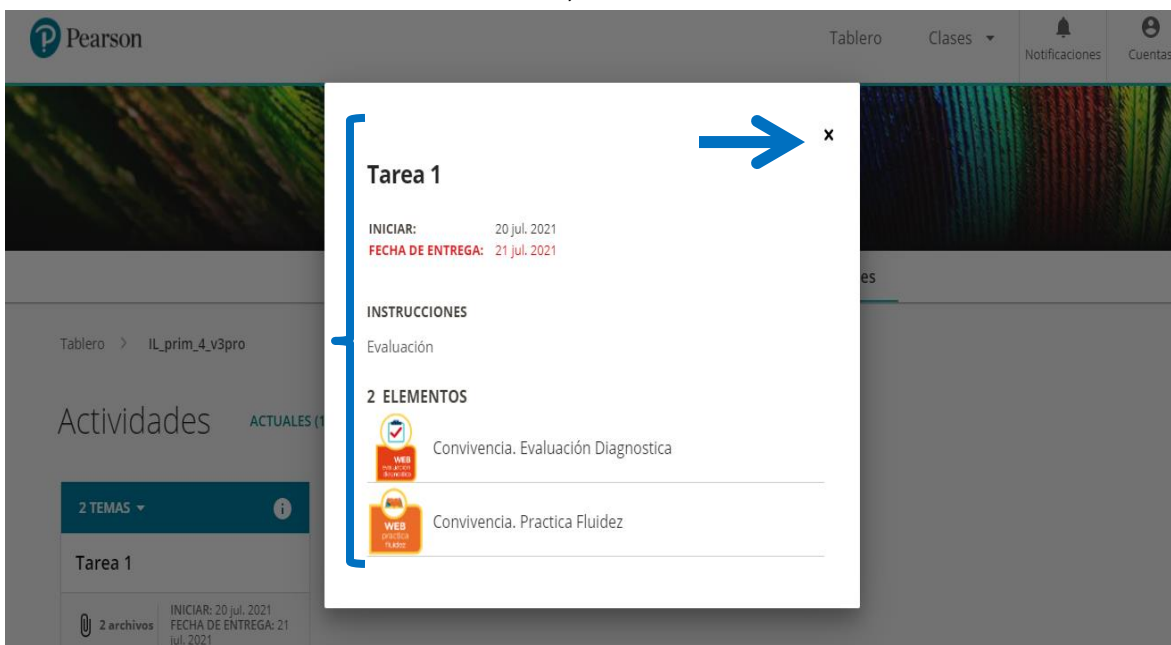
Pearson

Tablero Clases Notificaciones Cuentas

×

Tarea 1

INICIAR: 20 jul. 2021
FECHA DE ENTREGA: 21 jul. 2021

INSTRUCCIONES

Evaluación

2 ELEMENTOS

WEB evaluación diagnóstica
Convivencia. Evaluación Diagnostica

WEB práctica fluidez
Convivencia. Practica Fluidez

es

Tablero > IL_prim_4_v3pro

Actividades ACTUALES (1

2 TEMAS

Tarea 1

2 archivos INICIAR: 20 jul. 2021 FECHA DE ENTREGA: 21 jul. 2021